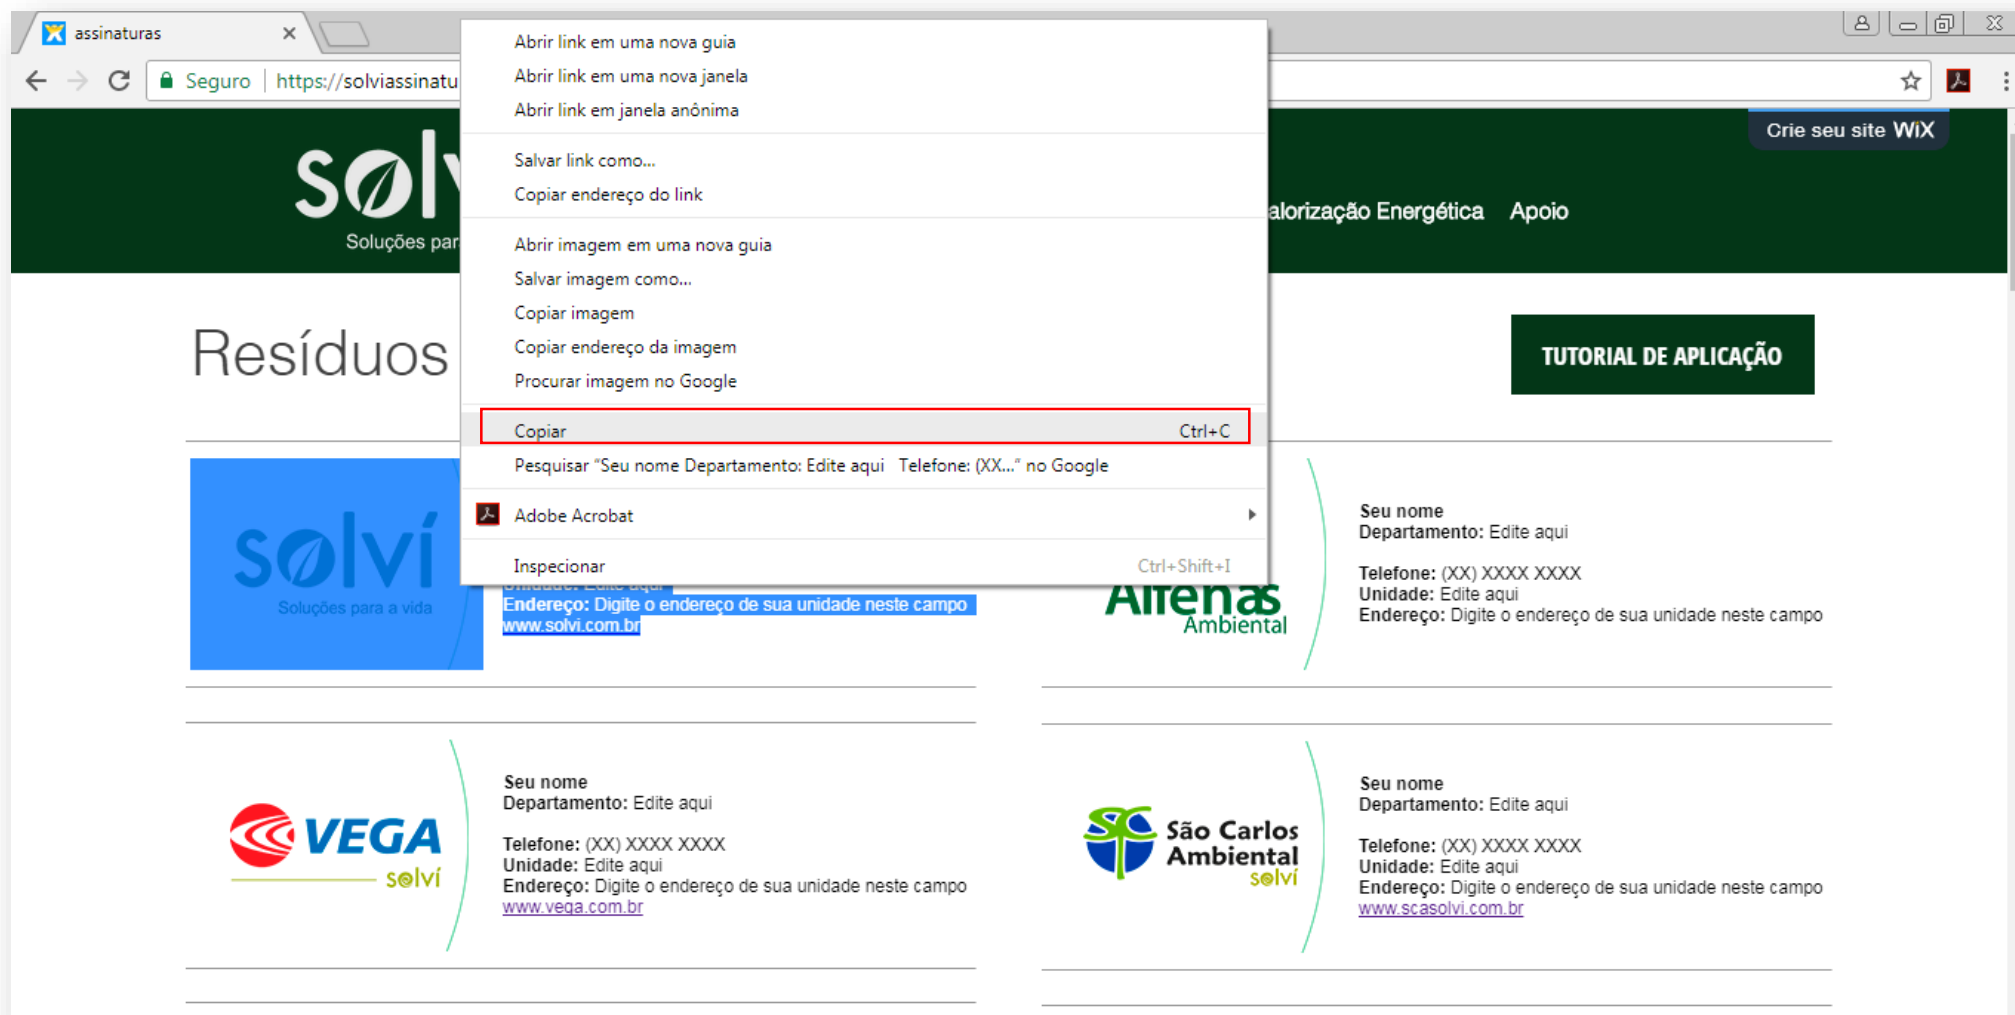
assinaturas

Seguro https://solviassinatu

Abrir link em uma nova guia
Abrir link em uma nova janela
Abrir link em janela anônima

Salvar link como...
Copiar endereço do link

Abrir imagem em uma nova guia
Salvar imagem como...
Copiar imagem
Copiar endereço da imagem
Procurar imagem no Google

Copiar Ctrl+C
Pesquisar "Seu nome Departamento: Edite aqui Telefone: (XX..." no Google

Adobe Acrobat

Inspecionar Ctrl+Shift+I

Crie seu site WiX

sølvi
Soluções par

alorização Energética Apoio

Resíduos

TUTORIAL DE APLICAÇÃO

sølví
Soluções para a vida

Endereço: Digite o endereço de sua unidade neste campo
www.solvi.com.br

Alfenas Ambiental

Seu nome
Departamento: Edite aqui

Telefone: (XX) XXXX XXXX
Unidade: Edite aqui
Endereço: Digite o endereço de sua unidade neste campo

VEGA sølví

Seu nome
Departamento: Edite aqui

Telefone: (XX) XXXX XXXX
Unidade: Edite aqui
Endereço: Digite o endereço de sua unidade neste campo
www.vega.com.br

São Carlos Ambiental sølví

Seu nome
Departamento: Edite aqui

Telefone: (XX) XXXX XXXX
Unidade: Edite aqui
Endereço: Digite o endereço de sua unidade neste campo
www.scasolvi.com.br